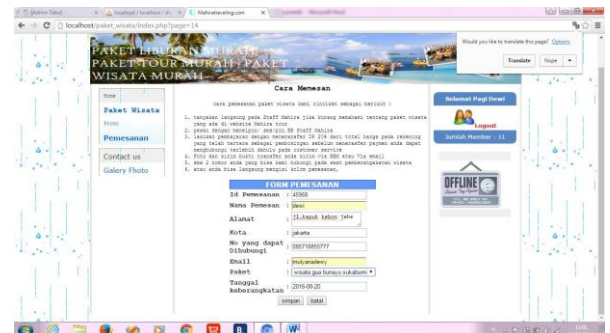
localhost/paket_wisata/index.php?page=14

Would you like to translate this page? Options

Translate | Nope

PAKET LIBURAN MURAH PAKET TOUR MURAH | PAKET WISATA MURAH

Home

Paket Wisata

Promo

Pemesanan

Contact us

Galery Photo

Cara Memesan

cara pemesanan paket wisata kami rincikan sebagai berikut :

1. tanyakan langsung pada Staff Nabira jika kurang memahami tentang paket wisata yang ada di website Nabira tour
2. pesan dengan menelpon/ sms/pin BB Staff Nabira
3. lakukan pembayaran dengan mentransfer DP 20% dari total harga pada rekening yang telah tertera sebagai pembooingan sebelum mentransfer paymen anda dapat menghubungi terlebih dahulu pada costumer service
4. Foto dan kirim bukti transfer anda kirim via BBM atau Via email
5. ama 2 nomor anda yang bisa kami hubungi pada saat pemberangkatan wisata
6. atau anda bisa langsung mengisi kolom pemesanan,

FORM PEMESANAN

| | | |
|---|---|---|
| Id Pemesanan | : | 46968 |
| Nama Pemesan | : | dewi |
| Alamat | : | 11.kapuk kebon jahe |
| Kota | : | jakarta |
| No yang dapat Dihubungi | : | 085718855777 |
| Email | : | mulyanadewy |
| Paket | : | wisata gua buniayu sukabumi |
| Tanggal keberangkatan | : | 2016-08-20 |

simpan | batal

Selamat Pagi Dewi

Logout

Jumlah Member : 11

OFFLINE